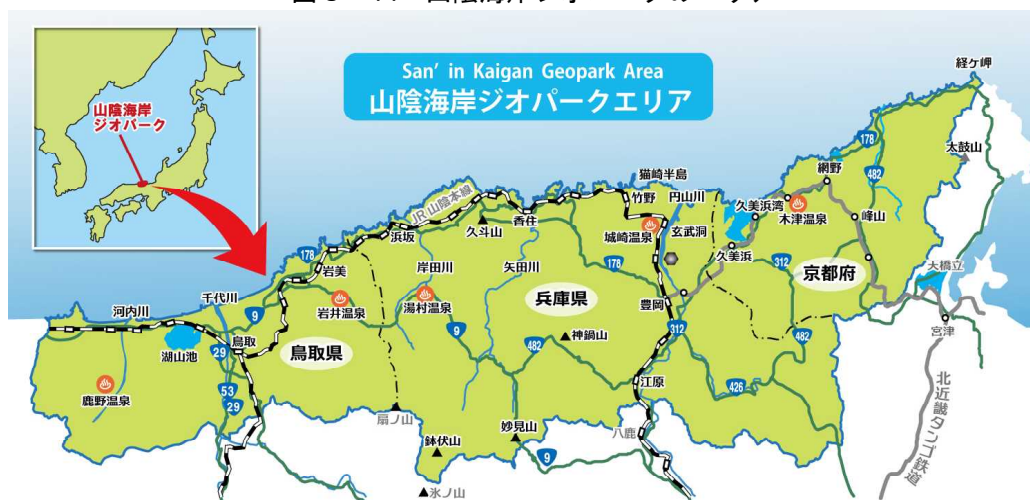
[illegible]

山陰海岸
ジオパーク

San' in Kaigan Geopark Area
山陰海岸ジオパークエリア

経ケ岬
太鼓山
178
482
網野
猫崎半島
竹野
円山川
久美浜湾
木津温泉
峰山
JR山陰本線
香住
城崎温泉
玄武洞
久美浜
312
大橋立
浜坂
久斗山
178
京都府
178
岩美
岸田川
矢田川
兵庫県
豊岡
宮津
河内川
千代川
岩井温泉
湯村温泉
9
9
312
482
鳥取
鳥取県
神鍋山
湖山池
29
482
53
江原
426
鹿野温泉
29
北近畿タンゴ鉄道
扇ノ山
妙見山
八鹿
鉢伏山
9
氷ノ山